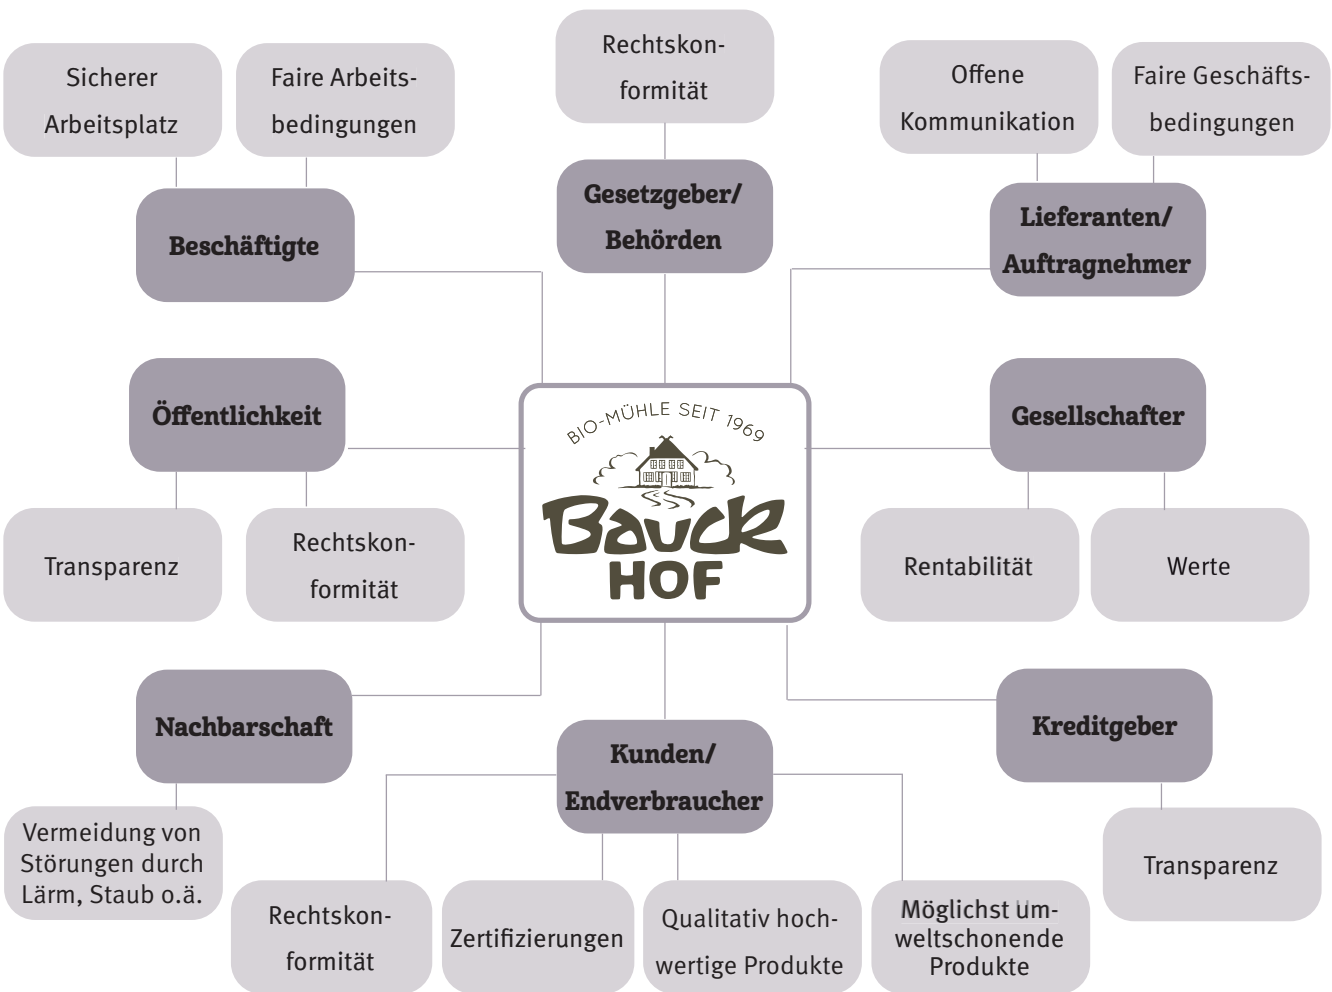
Sicherer Arbeitsplatz

Faire Arbeitsbedingungen

Rechtskonformität

Offene Kommunikation

Faire Geschäftsbedingungen

Beschäftigte

Gesetzgeber/ Behörden

Lieferanten/ Auftragnehmer

Öffentlichkeit

BIO-MÜHLE SEIT 1969

Bauck HOF

Gesellschafter

Transparenz

Rechtskonformität

Rentabilität

Werte

Nachbarschaft

Kreditgeber

Kunden/ Endverbraucher

Vermeidung von Störungen durch Lärm, Staub o.ä.

Transparenz

Rechtskonformität

Zertifizierungen

Qualitativ hochwertige Produkte

Möglichst umweltschonende Produkte